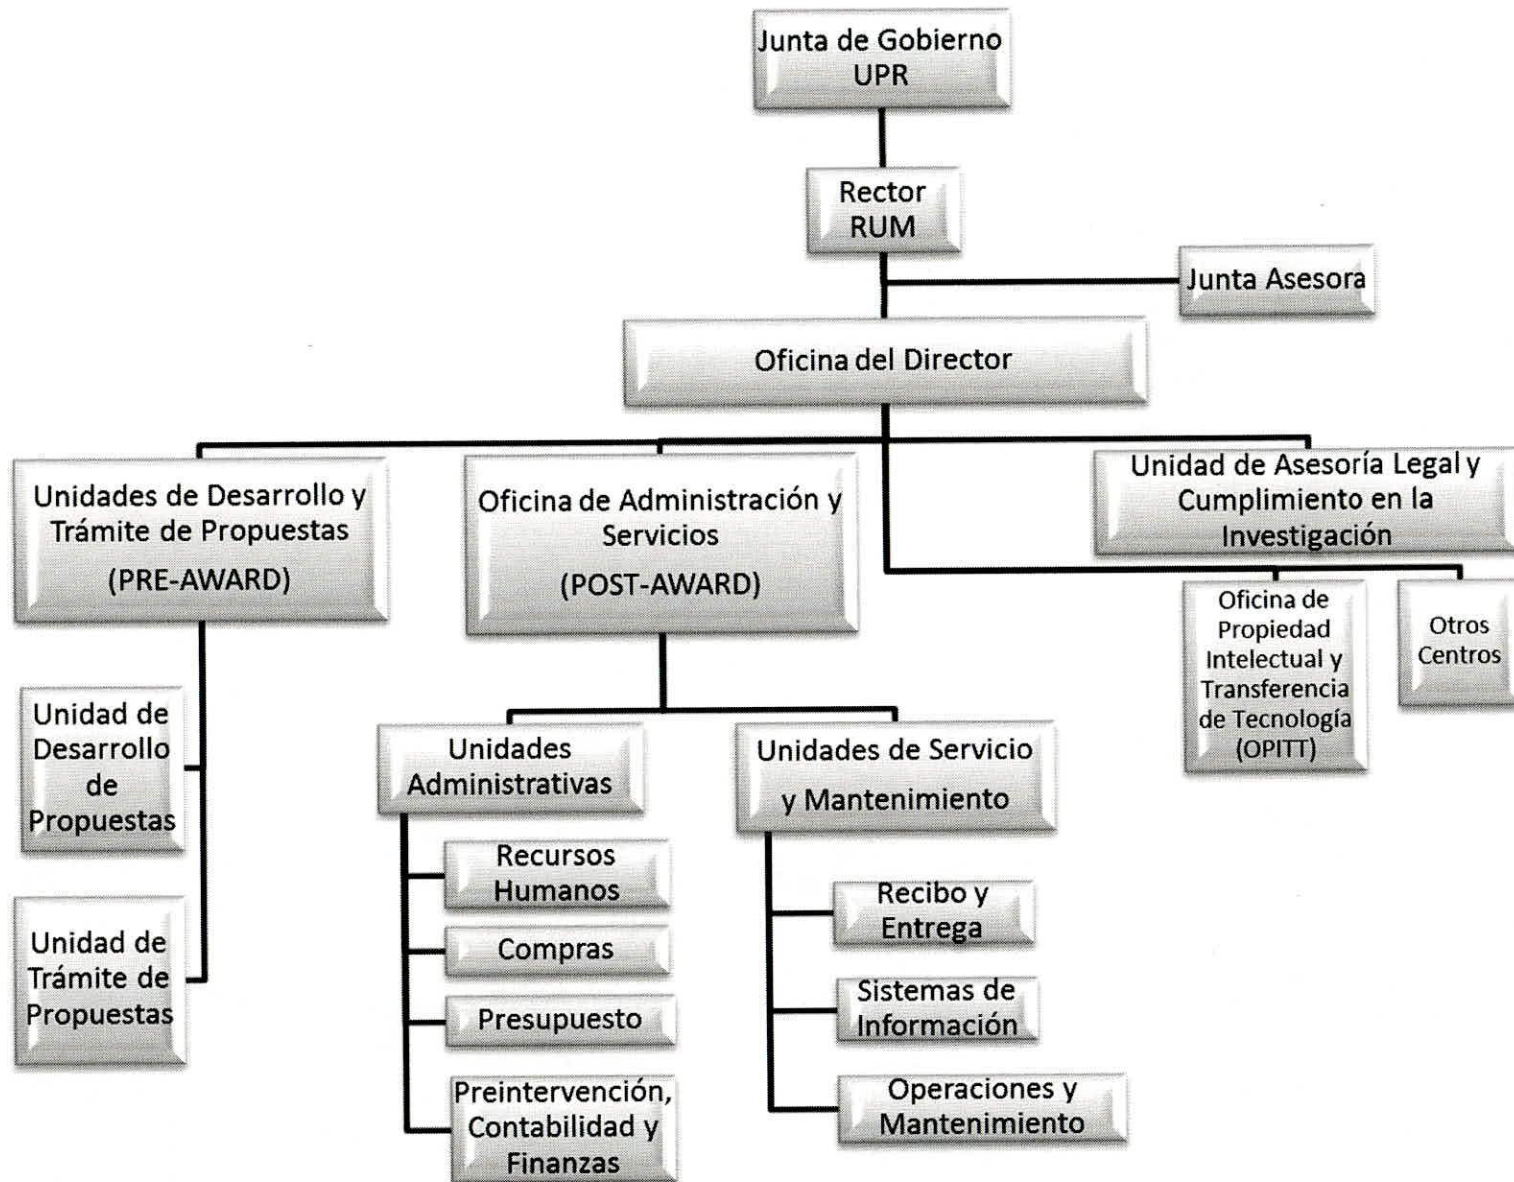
Junta de Gobierno UPR

Rector RUM

Junta Asesora

Oficina del Director

Unidades de Desarrollo y Trámite de Propuestas (PRE-AWARD)

Oficina de Administración y Servicios (POST-AWARD)

Unidad de Asesoría Legal y Cumplimiento en la Investigación

Oficina de Propiedad Intelectual y Transferencia de Tecnología (OPITT)

Otros Centros

Unidad de Desarrollo de Propuestas

Unidad de Trámite de Propuestas

Unidades Administrativas

Recursos Humanos

Compras

Presupuesto

Preintervención, Contabilidad y Finanzas

Unidades de Servicio y Mantenimiento

Recibo y Entrega

Sistemas de Información

Operaciones y Mantenimiento